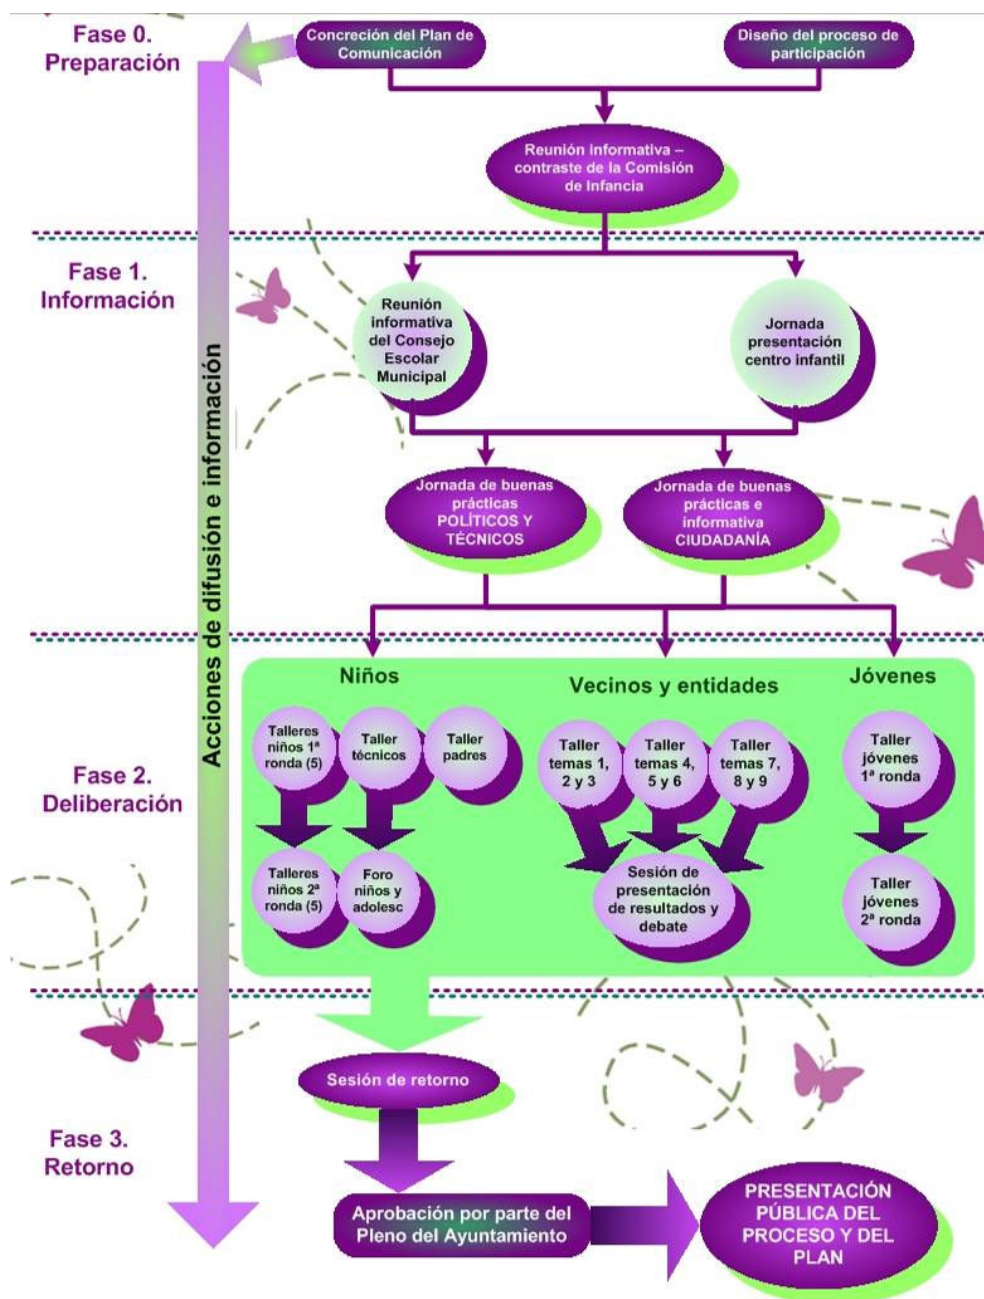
Fase 0. Preparación

Concreción del Plan de Comunicación

Diseño del proceso de participación

Reunión informativa – contraste de la Comisión de Infancia

Fase 1. Información

Acciones de difusión e información

Reunión informativa del Consejo Escolar Municipal

Jornada presentación centro infantil

Jornada de buenas prácticas POLÍTICOS Y TÉCNICOS

Jornada de buenas prácticas e informativa CIUDADANÍA

Fase 2. Deliberación

Niños

Vecinos y entidades

Jóvenes

Talleres niños 1ª ronda (5)

Taller técnicos

Taller padres

Taller temas 1, 2 y 3

Taller temas 4, 5 y 6

Taller temas 7, 8 y 9

Taller jóvenes 1ª ronda

Talleres niños 2ª ronda (5)

Foro niños y adolesc

Sesión de presentación de resultados y debate

Taller jóvenes 2ª ronda

Sesión de retorno

Fase 3. Retorno

Aprobación por parte del Pleno del Ayuntamiento

PRESENTACIÓN PÚBLICA DEL PROCESO Y DEL PLAN